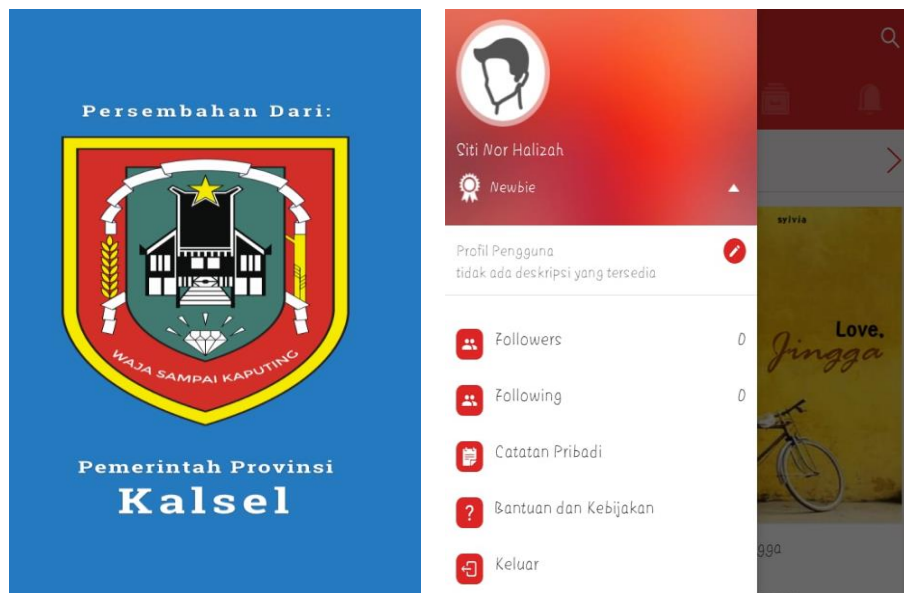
Persembahan Dari:

WAJA SAMPAI KAPUTING

Pemerintah Provinsi
Kalsel

Siti Nor Halizah

Newbie

Profil Pengguna
tidak ada deskripsi yang tersedia

Followers 0

Following 0

Catatan Pribadi

Bantuan dan Kebijakan

Keluar

sylvia

Love,
Jingga

gga